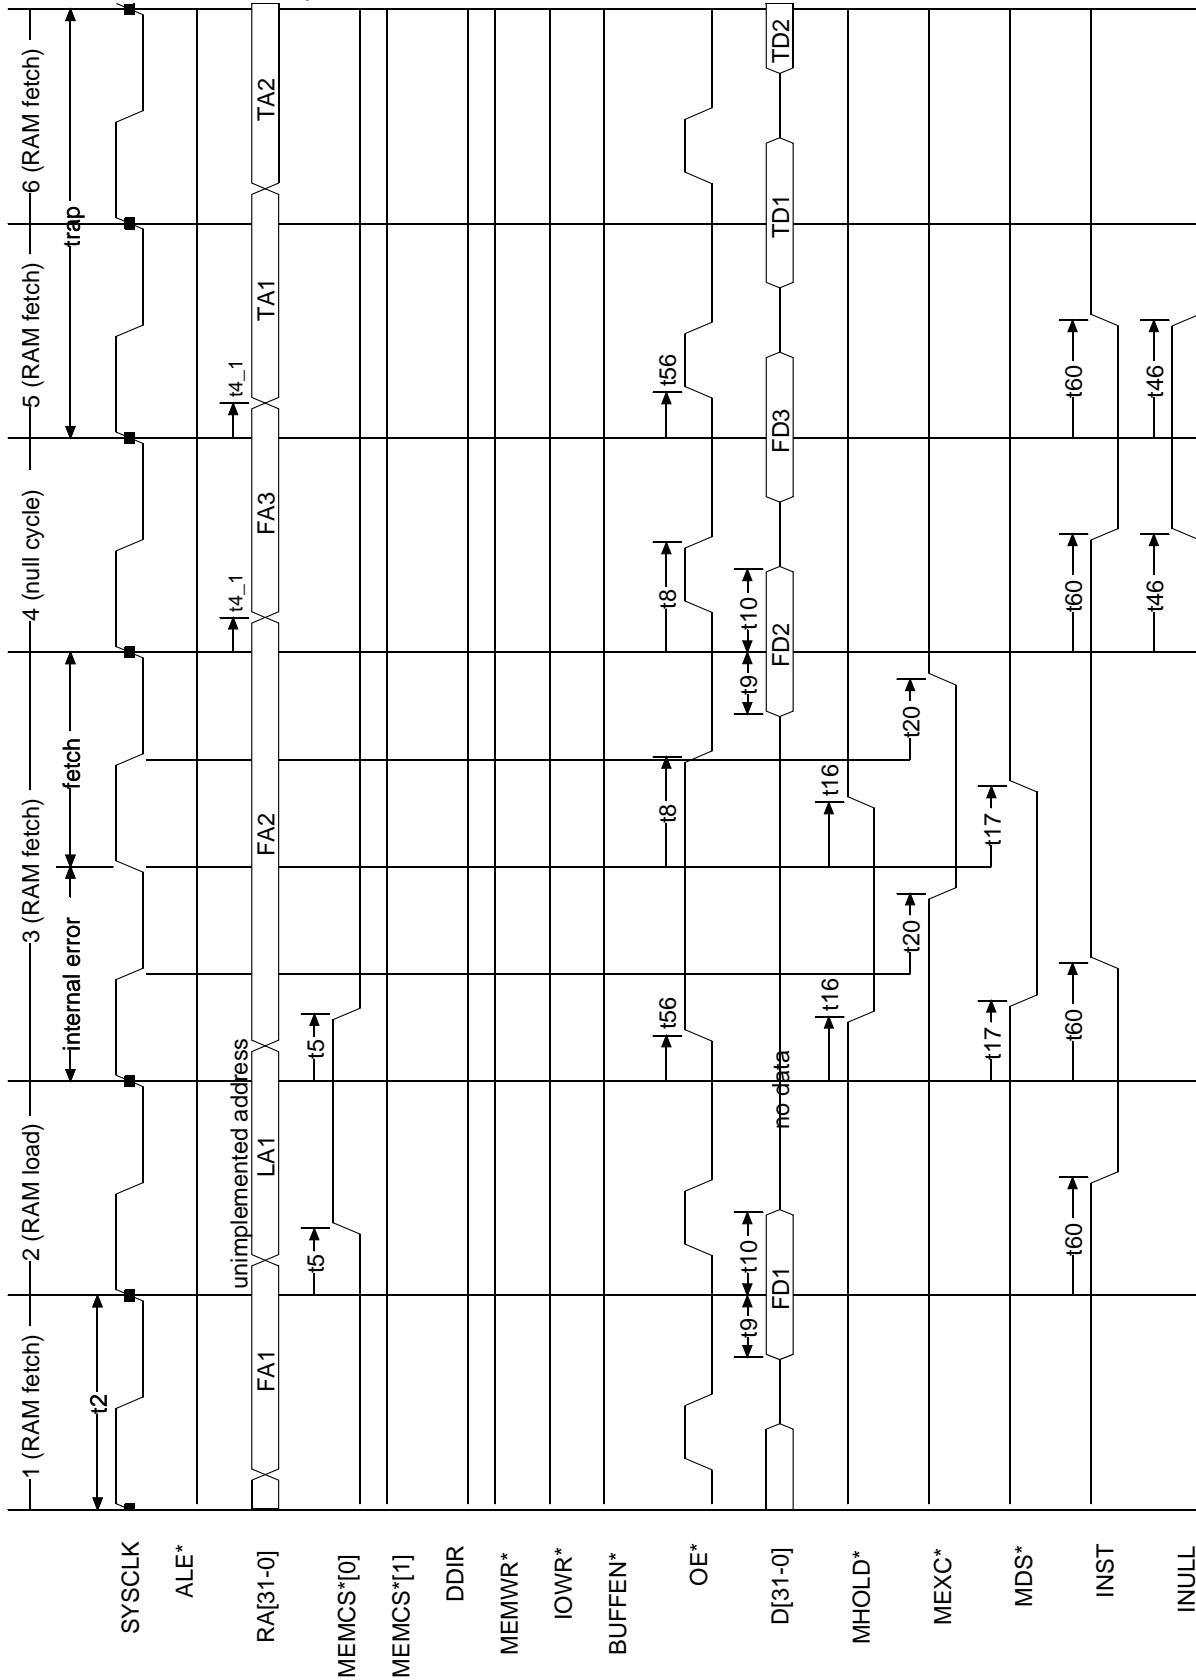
1 (RAM fetch)
2 (RAM load)
3 (RAM fetch)
4 (null cycle)
5 (RAM fetch)
6 (RAM fetch)

t2
internal error
fetch
trap

SYSCLK
ALE*
RA[31-0]
MEMCS*[0]
MEMCS*[1]
DDIR
MEMWR*
IOWR*
BUFFEN*
OE*
D[31-0]
MHOLD*
MEXC*
MDS*
INST
INULL

FA1
unimplemented address
LA1
FA2
FA3
TA1
TA2

t4_1
t4_1
t5
t5

t56
t8
t8
t56

t9
t10
FD1
no data
t9
t10
FD2
FD3
TD1
TD2

t16
t16
t20
t20
t17
t17
t60
t60
t60
t60
t46
t46